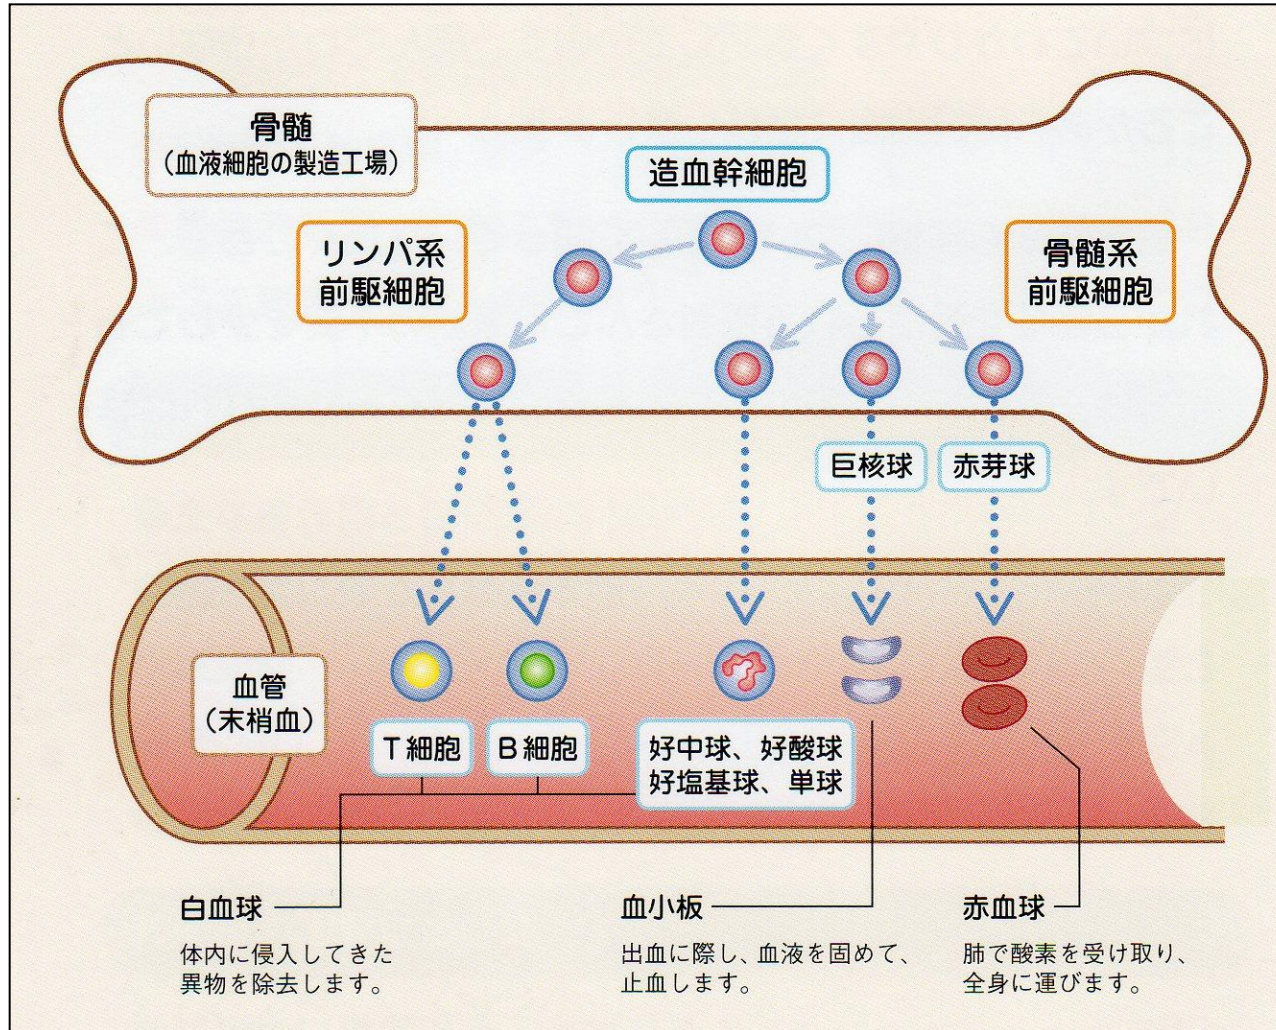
骨髄
（血液細胞の製造工場）

造血幹細胞

リンパ系
前駆細胞

骨髄系
前駆細胞

巨核球

赤芽球

血管
（末梢血）

T 細胞

B 細胞

好中球、好酸球
好塩基球、単球

白血球

体内に侵入してきた異物を除去します。

血小板

出血に際し、血液を固めて、止血します。

赤血球

肺で酸素を受け取り、全身に運びます。